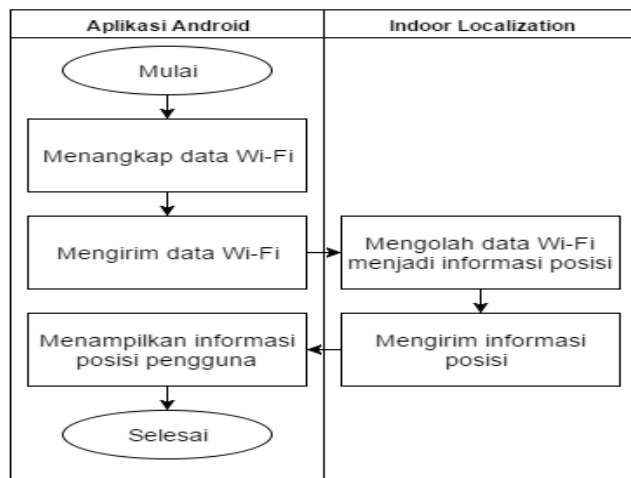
Aplikasi Android

Indoor Localization

Mulai

Menangkap data Wi-Fi

Mengirim data Wi-Fi

Mengolah data Wi-Fi menjadi informasi posisi

Mengirim informasi posisi

Menampilkan informasi posisi pengguna

Selesai